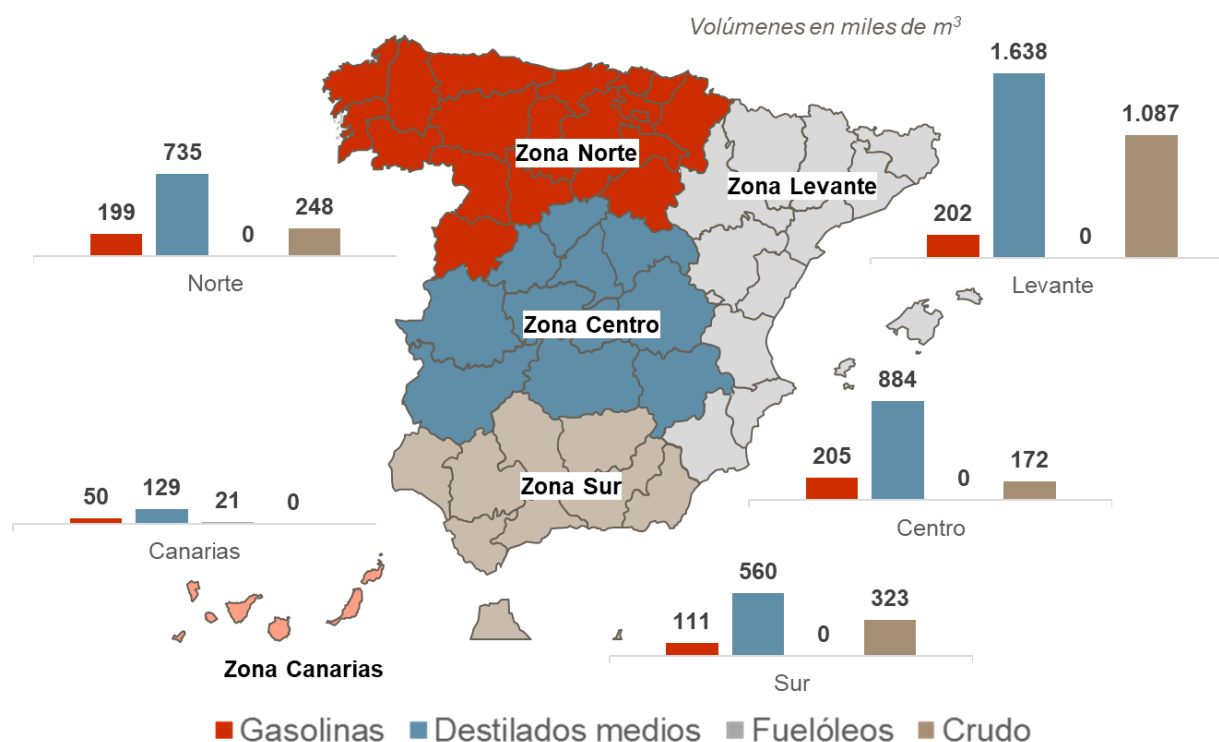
Volúmenes en miles de $m^3$

735
199
0
248
Norte

Zona Norte
Zona Levante

1.638
1.087
202
0
Levante

Zona Centro

884
205
0
172
Centro

50
129
21
0
Canarias

Zona Sur

560
111
0
323
Sur

Zona Canarias

Gasolinas Destilados medios Fuelóleos Crudo